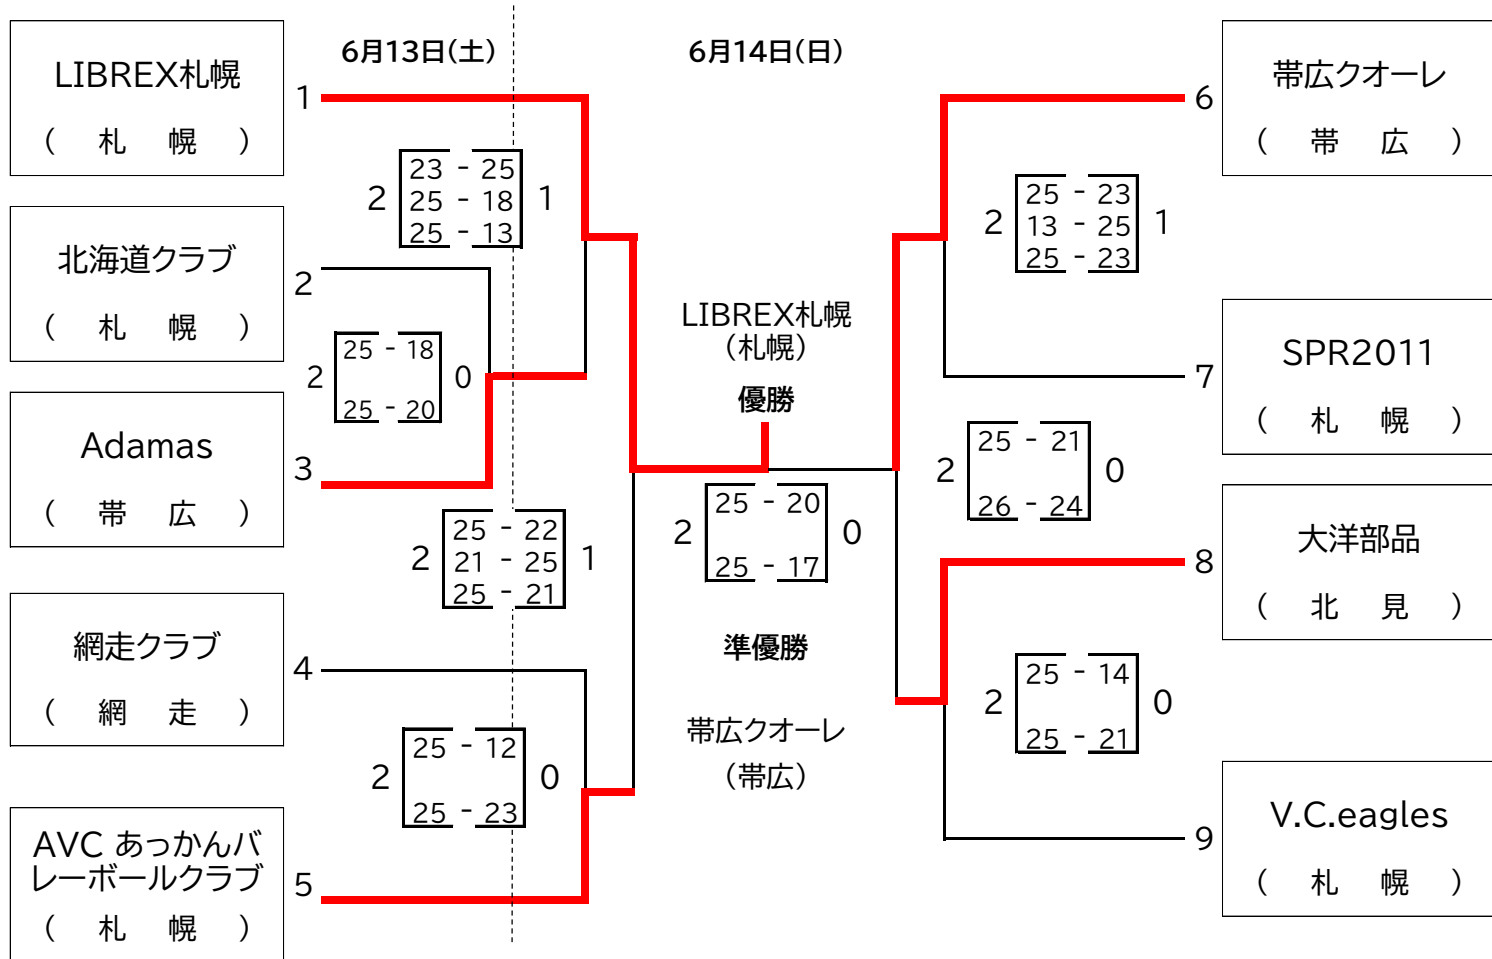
6月13日(土)

6月14日(日)

LIBREX札幌
( 札 幌 )

1

2

23 - 25
25 - 18
25 - 13

1

北海道クラブ
( 札 幌 )

2

2

25 - 18
25 - 20

0

Adamas
( 帯 広 )

3

2

25 - 22
21 - 25
25 - 21

1

網走クラブ
( 網 走 )

4

2

25 - 12
25 - 23

0

AVC あっかんバレーボールクラブ
( 札 幌 )

5

LIBREX札幌
(札幌)

優勝

2

25 - 20
25 - 17

0

準優勝

帯広クオーレ
(帯広)

帯広クオーレ
( 帯 広 )

6

2

25 - 23
13 - 25
25 - 23

1

SPR2011
( 札 幌 )

7

2

25 - 21
26 - 24

0

大洋部品
( 北 見 )

8

2

25 - 14
25 - 21

0

V.C.eagles
( 札 幌 )

9